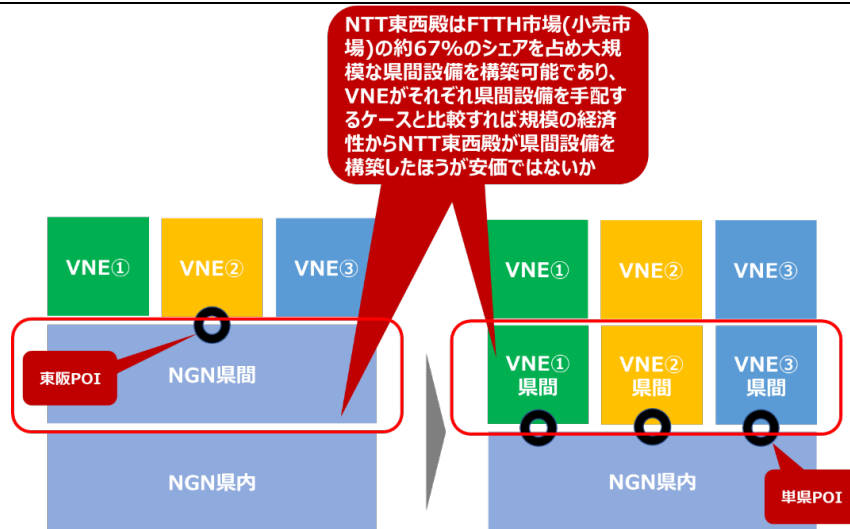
NTT東西殿はFTTH市場(小売市場)の約67%のシェアを占め大規模な県間設備を構築可能であり、VNEがそれぞれ県間設備を手配するケースと比較すれば規模の経済性からNTT東西殿が県間設備を構築したほうが安価ではないか

VNE①

VNE②

VNE③

東阪POI

NGN県間

NGN県内

VNE①

VNE②

VNE③

VNE①
県間

VNE②
県間

VNE③
県間

NGN県内

単県POI